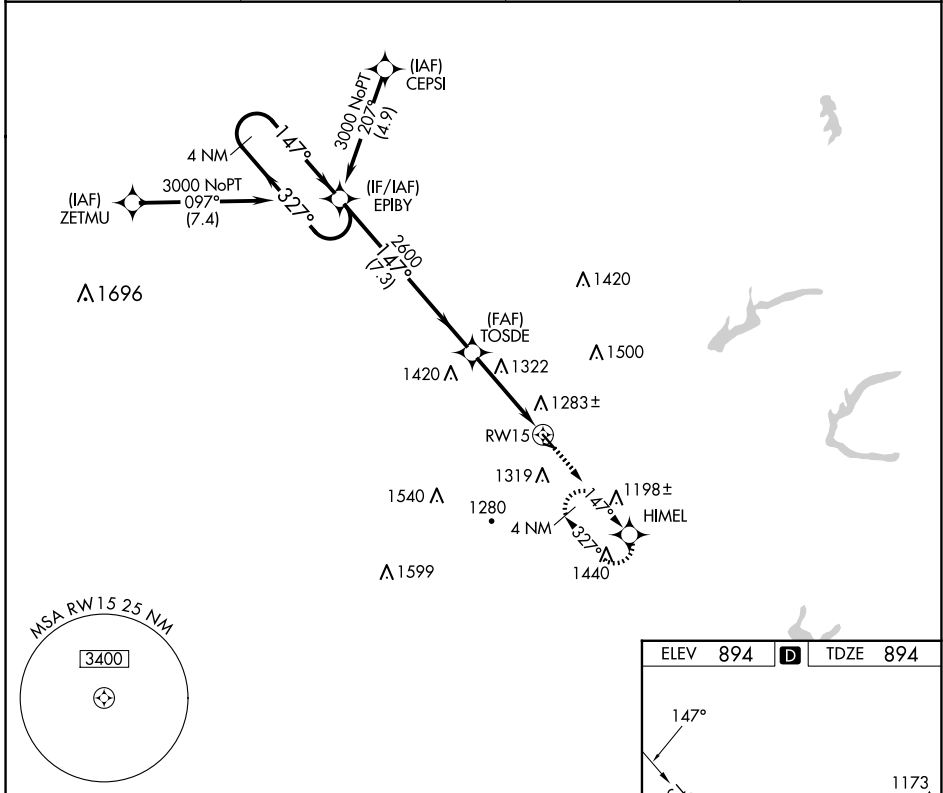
(IAF)
CEPSI

3000 NoPT
207°
(4.9)

4 NM
147°
327°

(IF/IAF)
EPIBY

(IAF)
ZETMU
3000 NoPT
097°
(7.4)

2600
147°
(7.3)

1696
1420

(FAF)
TOSDE
1500
1420
1322
1283±
RW15
1319
1540
1280
4 NM
147°
327°
1198±
HIMEL
1440
1599

MSA RW15 25 NM
3400

ELEV 894
D
TDZE 894
147°
1173